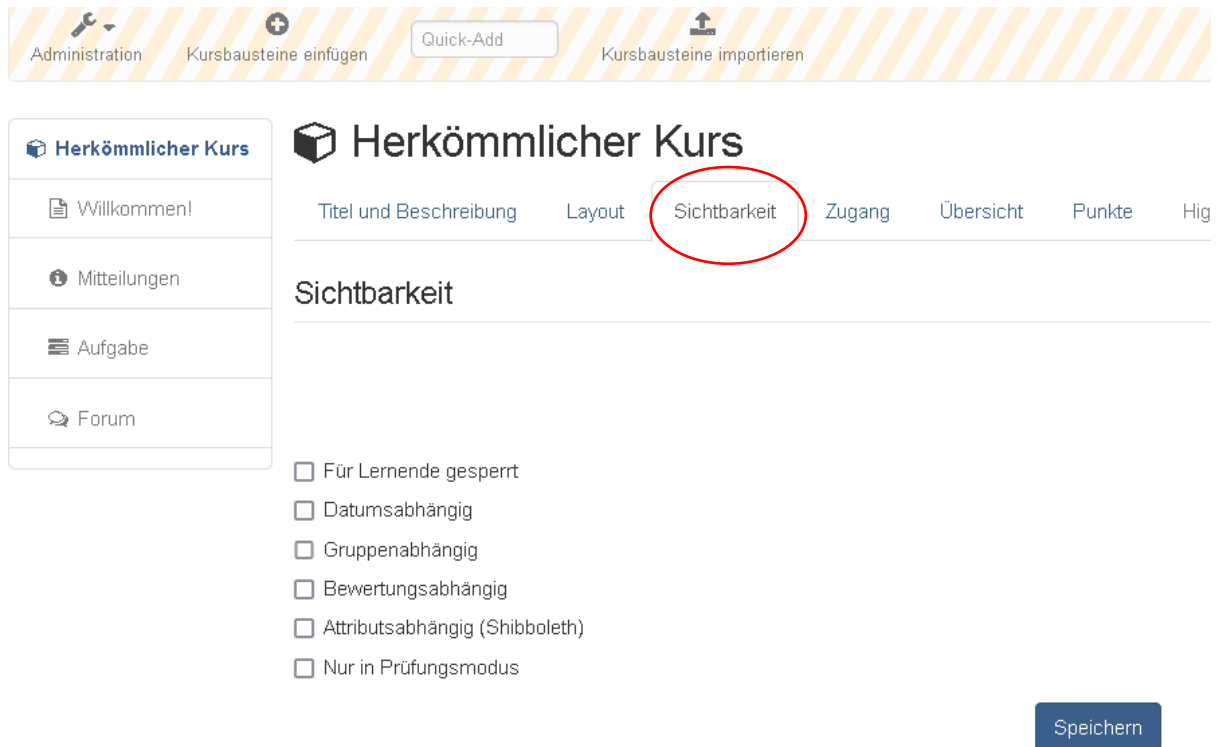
Administration Kursbausteine einfügen Quick-Add Kursbausteine importieren

Herkömmlicher Kurs

Willkommen!

Mitteilungen

Aufgabe

Forum

Herkömmlicher Kurs

Titel und Beschreibung | Layout | Sichtbarkeit | Zugang | Übersicht | Punkte | Hig

Sichtbarkeit

Für Lernende gesperrt

Datumsabhängig

Gruppenabhängig

Bewertungsabhängig

Attributsabhängig (Shibboleth)

Nur in Prüfungsmodus

Speichern